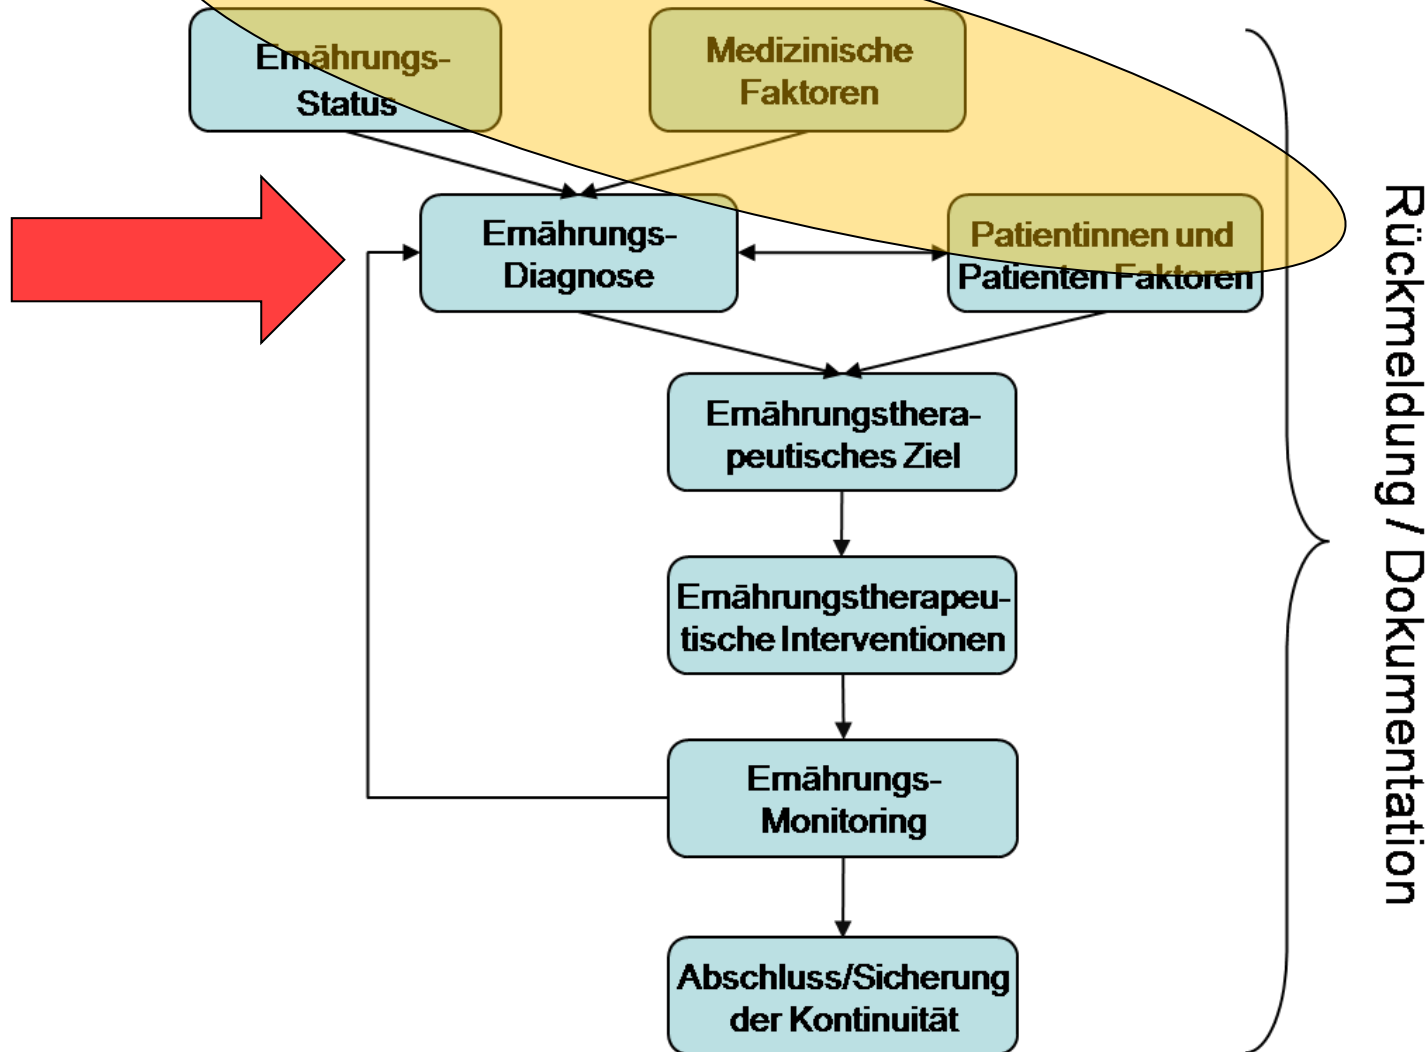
Ernährungs-Status

Medizinische Faktoren

Ernährungs-Diagnose

Patientinnen und Patienten Faktoren

Ernährungstherapeutisches Ziel

Ernährungstherapeutische Interventionen

Ernährungs-Monitoring

Abschluss/Sicherung der Kontinuität

Rückmeldung / Dokumentation